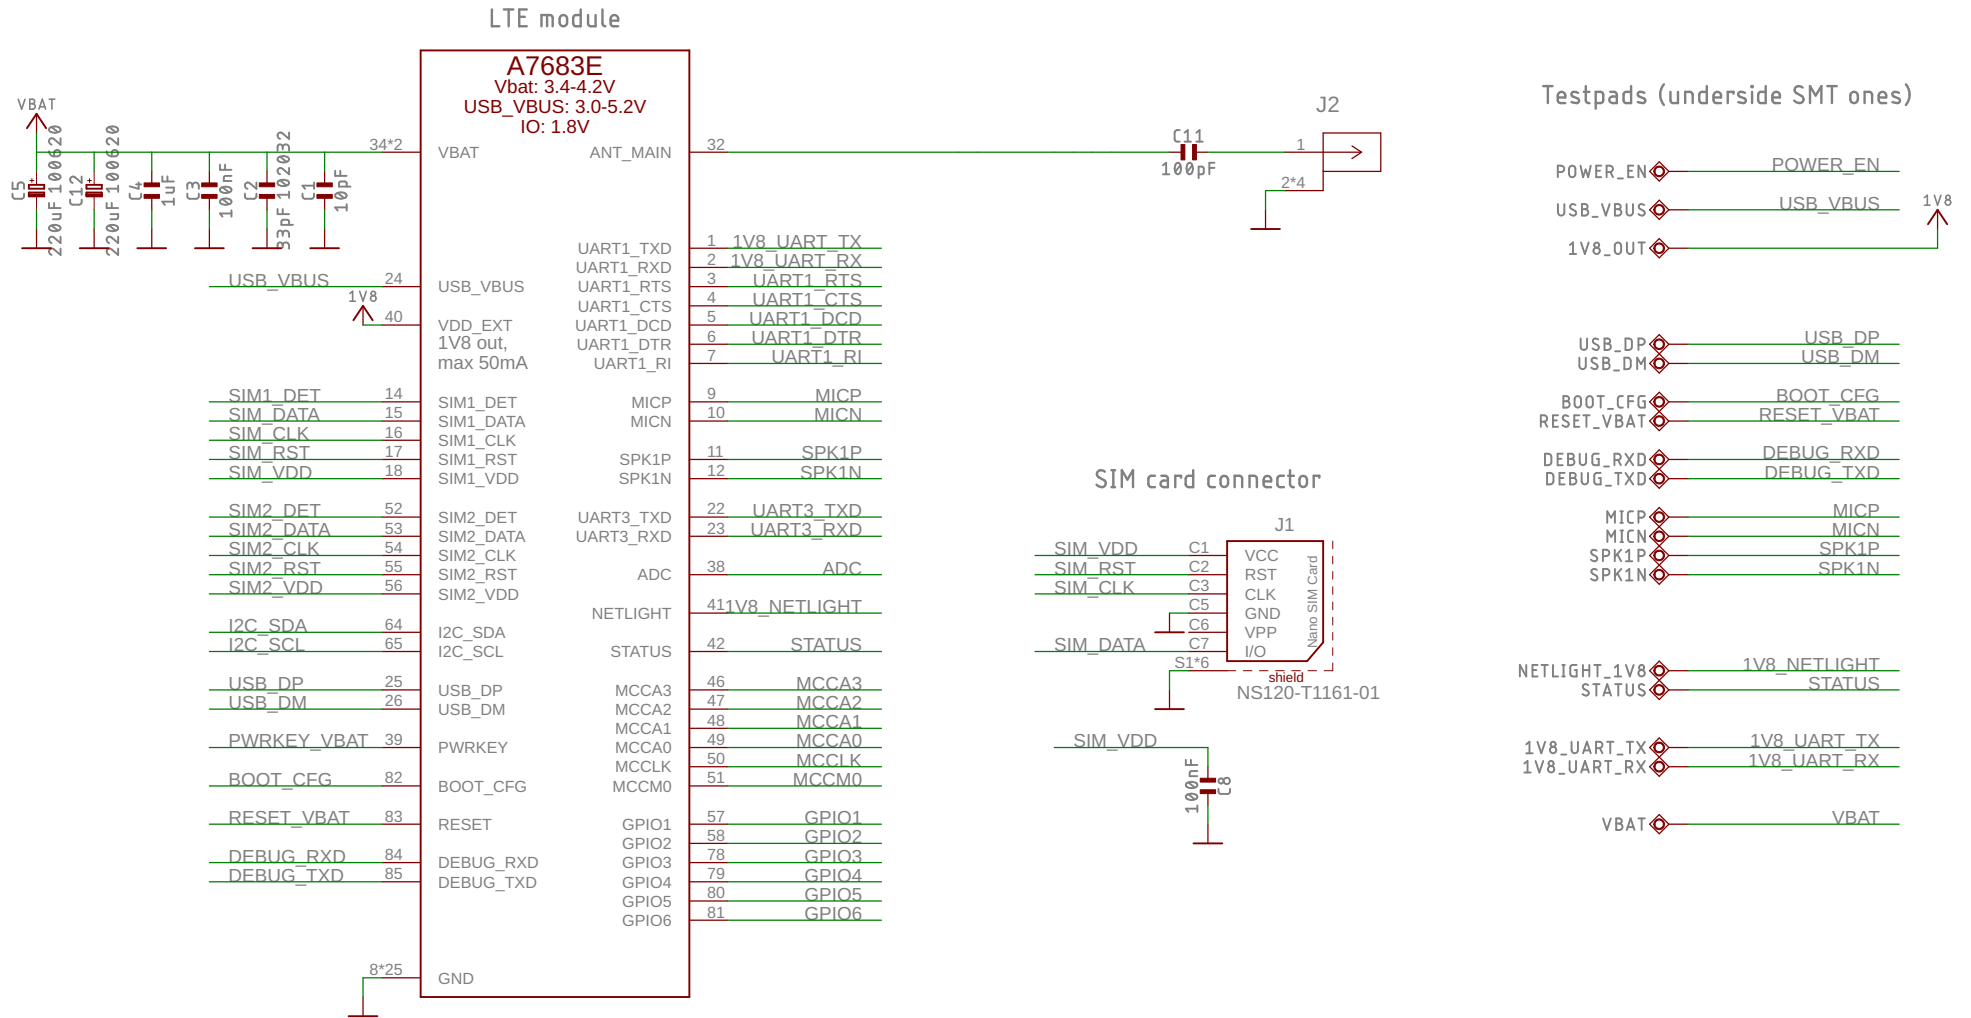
LTE module

A7683E
Vbat: 3.4-4.2V
USB_VBUS: 3.0-5.2V
IO: 1.8V

VBAT
C5 100620 220uF
C12 100620 220uF
C4 1uF
C3 100nF
C2 102032 33pF
C1 10pF

34*2 VBAT
USB_VBUS 24 USB_VBUS
1V8 40 VDD_EXT
1V8 out,
max 50mA
SIM1_DET 14 SIM1_DET
SIM_DATA 15 SIM1_DATA
SIM_CLK 16 SIM1_CLK
SIM_RST 17 SIM1_RST
SIM_VDD 18 SIM1_VDD
SIM2_DET 52 SIM2_DET
SIM2_DATA 53 SIM2_DATA
SIM2_CLK 54 SIM2_CLK
SIM2_RST 55 SIM2_RST
SIM2_VDD 56 SIM2_VDD
I2C_SDA 64 I2C_SDA
I2C_SCL 65 I2C_SCL
USB_DP 25 USB_DP
USB_DM 26 USB_DM
PWRKEY_VBAT 39 PWRKEY
BOOT_CFG 82 BOOT_CFG
RESET_VBAT 83 RESET
DEBUG_RXD 84 DEBUG_RXD
DEBUG_TXD 85 DEBUG_TXD
8*25 GND

ANT_MAIN 32
UART1_TXD 1 1V8_UART_TX
UART1_RXD 2 1V8_UART_RX
UART1_RTS 3 UART1_RTS
UART1_CTS 4 UART1_CTS
UART1_DCD 5 UART1_DCD
UART1_DTR 6 UART1_DTR
UART1_RI 7 UART1_RI
MICP 9 MICP
MICN 10 MICN
SPK1P 11 SPK1P
SPK1N 12 SPK1N
UART3_TXD 22 UART3_TXD
UART3_RXD 23 UART3_RXD
ADC 38 ADC
NETLIGHT 41 1V8_NETLIGHT
STATUS 42 STATUS
MCCA3 46 MCCA3
MCCA2 47 MCCA2
MCCA1 48 MCCA1
MCCA0 49 MCCA0
MCCLK 50 MCCLK
MCCM0 51 MCCM0
GPIO1 57 GPIO1
GPIO2 58 GPIO2
GPIO3 78 GPIO3
GPIO4 79 GPIO4
GPIO5 80 GPIO5
GPIO6 81 GPIO6

C11
100pF
J2
1
2*4

SIM card connector
J1
SIM_VDD C1 VCC
SIM_RST C2 RST
SIM_CLK C3 CLK
C5 GND
C6 VPP
SIM_DATA C7 I/O
S1*6
Nano SIM Card
shield
NS120-T1161-01

SIM_VDD
100nF C8

Testpads (underside SMT ones)
POWER_EN POWER_EN
USB_VBUS USB_VBUS
1V8_OUT 1V8
USB_DP USB_DP
USB_DM USB_DM
BOOT_CFG BOOT_CFG
RESET_VBAT RESET_VBAT
DEBUG_RXD DEBUG_RXD
DEBUG_TXD DEBUG_TXD
MICP MICP
MICN MICN
SPK1P SPK1P
SPK1N SPK1N
NETLIGHT_1V8 1V8_NETLIGHT
STATUS STATUS
1V8_UART_TX 1V8_UART_TX
1V8_UART_RX 1V8_UART_RX
VBAT VBAT